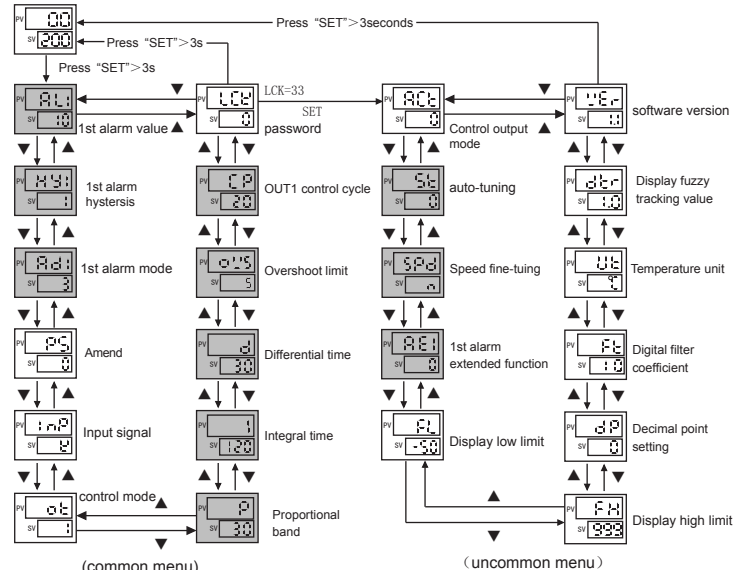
PV 0.0
SV 200

Press "SET">3seconds

Press "SET">3s

Press "SET">3s

PV AL1
SV 10
1st alarm value

PV LCK
SV 0
password

LCK=33
SET

PV ACt
SV 0
Control output mode

PV VEr
SV 1.1
software version

PV HY1
SV 1
1st alarm hysteresis

PV CP
SV 20
OUT1 control cycle

PV St
SV 0
auto-tuning

PV dtr
SV 1.0
Display fuzzy tracking value

PV Ad1
SV 3
1st alarm mode

PV OUS
SV 5
Overshoot limit

PV SPd
SV n
Speed fine-tuing

PV Ut
SV °C
Temperature unit

PV PS
SV 0
Amend

PV d
SV 30
Differential time

PV AE1
SV 0
1st alarm extended function

PV Ft
SV 1.0
Digital filter coefficient

PV InP
SV E
Input signal

PV I
SV 120
Integral time

PV FL
SV -50
Display low limit

PV dP
SV 0
Decimal point setting

PV ot
SV 1
control mode

PV P
SV 30
Proportional band

PV FH
SV 999
Display high limit

(common menu)

(uncommon menu)